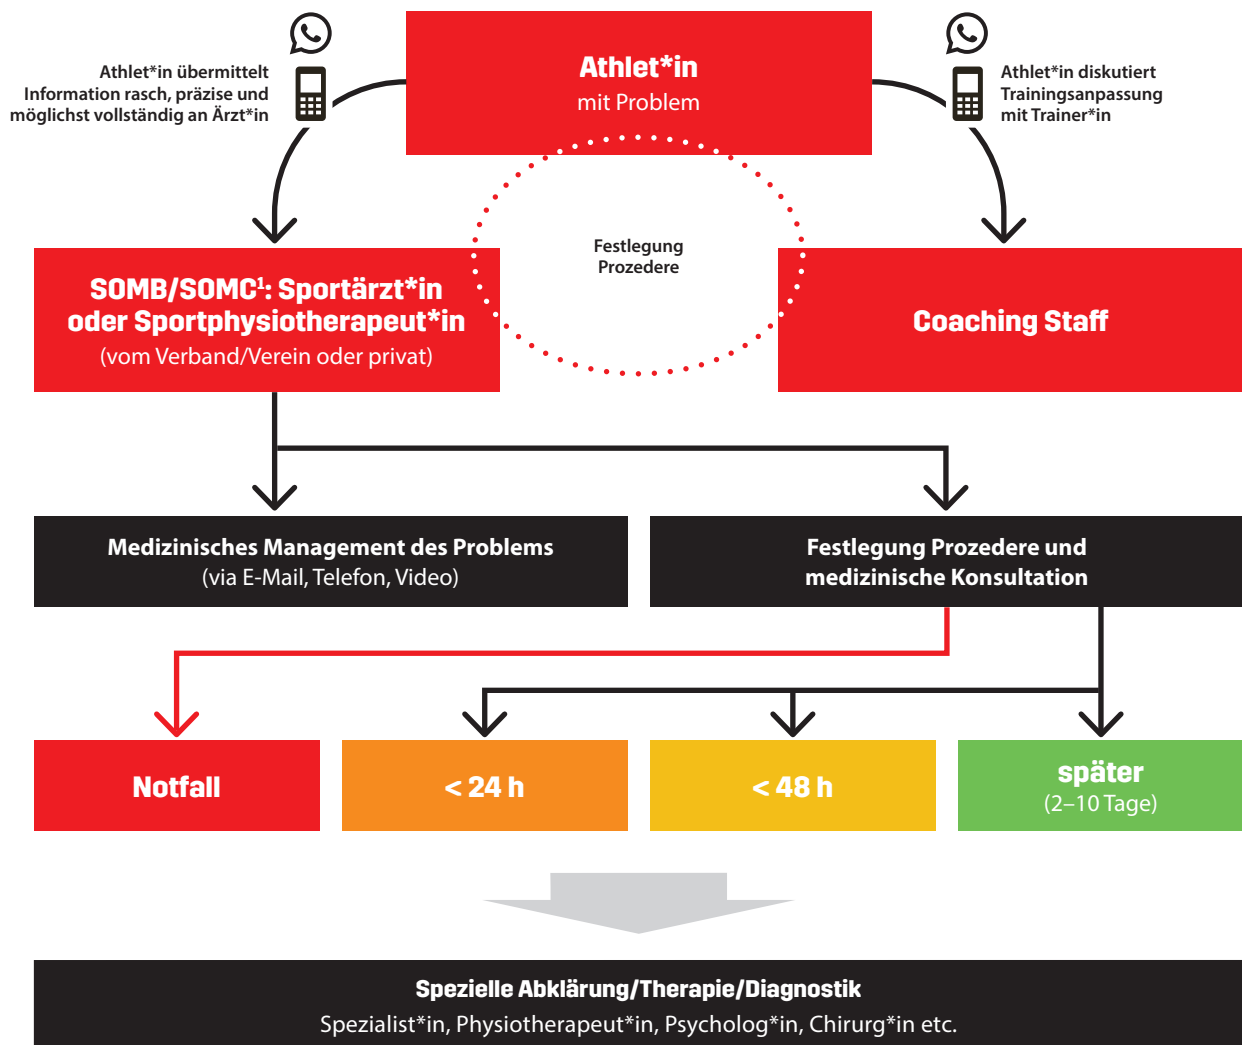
Athlet*in übermittelt Information rasch, präzise und möglichst vollständig an Ärzt*in

Athlet*in
mit Problem

Athlet*in diskutiert Trainingsanpassung mit Trainer*in

Festlegung Prozedere

SOMB/SOMC$^1$: Sportärzt*in oder Sportphysiotherapeut*in
(vom Verband/Verein oder privat)

Coaching Staff

Medizinisches Management des Problems
(via E-Mail, Telefon, Video)

Festlegung Prozedere und medizinische Konsultation

Notfall

< 24 h

< 48 h

später
(2–10 Tage)

Spezielle Abklärung/Therapie/Diagnostik
Spezialist*in, Physiotherapeut*in, Psycholog*in, Chirurg*in etc.